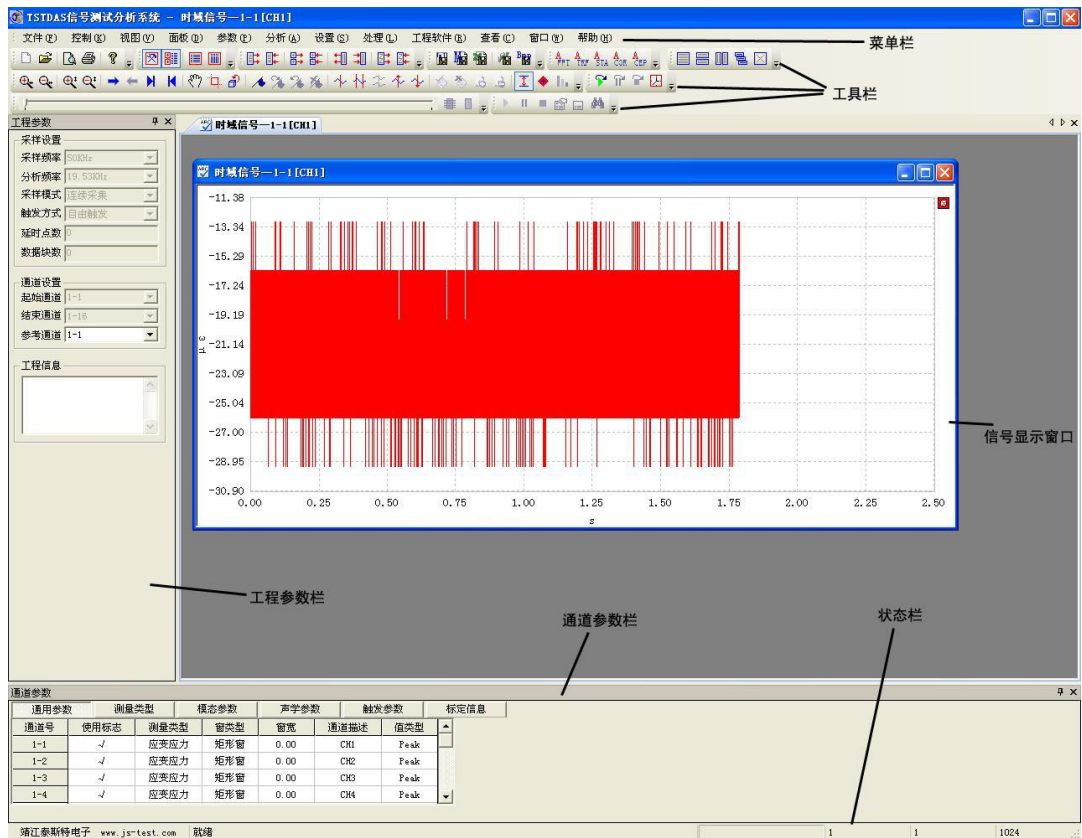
TSTDAS信号测试分析系统 - 时域信号—1-1[CH1]

文件(F) 控制(K) 视图(V) 面板(B) 参数(P) 分析(A) 设置(S) 处理(L) 工程软件(R) 查看(C) 窗口(W) 帮助(H)

菜单栏

工具栏

工程参数

采样设置
采样频率 50KHz
分析频率 19.53KHz
采样模式 连续采集
触发方式 自由触发
延时点数 0
数据块数 0

通道设置
起始通道 1-1
结束通道 1-16
参考通道 1-1

工程信息

时域信号—1-1[CH1]

时域信号—1-1[CH1]

-11.38
-13.34
-15.29
-17.24
-19.19
-21.14
-23.09
-25.04
-27.00
-28.95
-30.90
0.00 0.25 0.50 0.75 1.00 1.25 1.50 1.75 2.00 2.25 2.50
s

信号显示窗口

工程参数栏

通道参数栏

状态栏

通道参数

| 通用参数 | 测量类型 | 模态参数 | 声学参数 | 触发参数 | 标定信息 |
|---|---|---|---|---|---|

| 通道号 | 使用标志 | 测量类型 | 窗类型 | 窗宽 | 通道描述 | 值类型 |
|---|---|---|---|---|---|---|
| 1-1 | √ | 应变应力 | 矩形窗 | 0.00 | CH1 | Peak |
| 1-2 | √ | 应变应力 | 矩形窗 | 0.00 | CH2 | Peak |
| 1-3 | √ | 应变应力 | 矩形窗 | 0.00 | CH3 | Peak |
| 1-4 | √ | 应变应力 | 矩形窗 | 0.00 | CH4 | Peak |

靖江泰斯特电子 www.js-test.com 就绪 1 1 1024